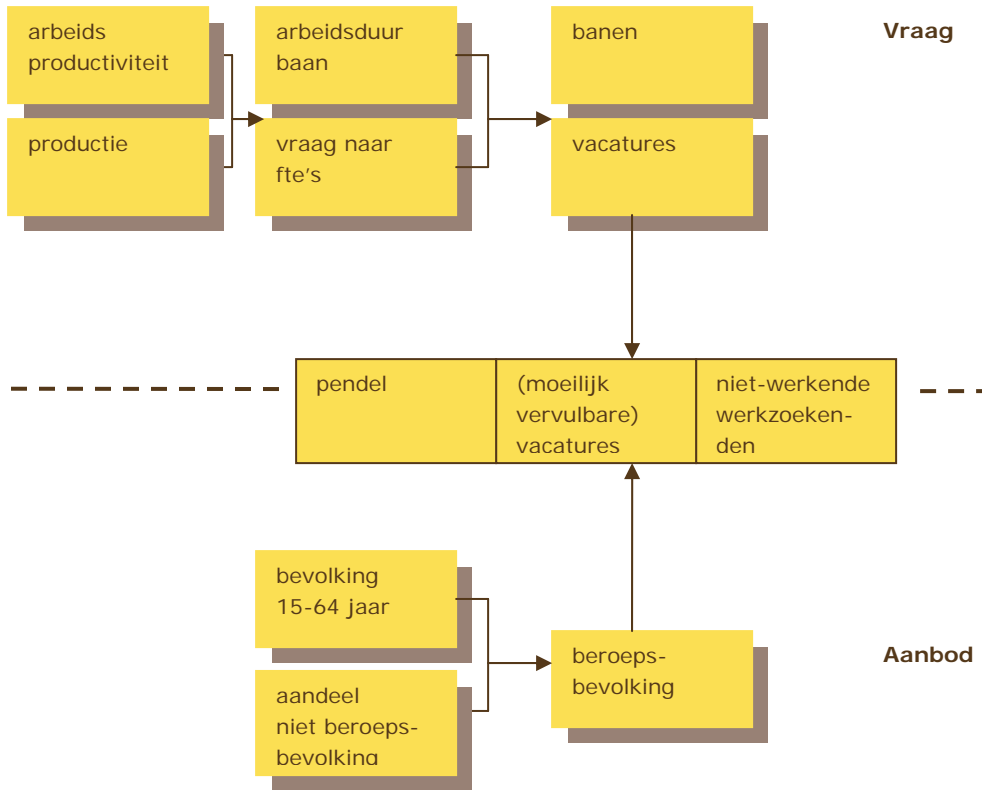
arbeids productiviteit

productie

arbeidsduur baan

vraag naar fte's

banen

vacatures

Vraag

pendel

(moeilijk vervulbare) vacatures

niet-werkende werkzoekenden

bevolking 15-64 jaar

aandeel niet beroepsbevolking

beroepsbevolking

Aanbod